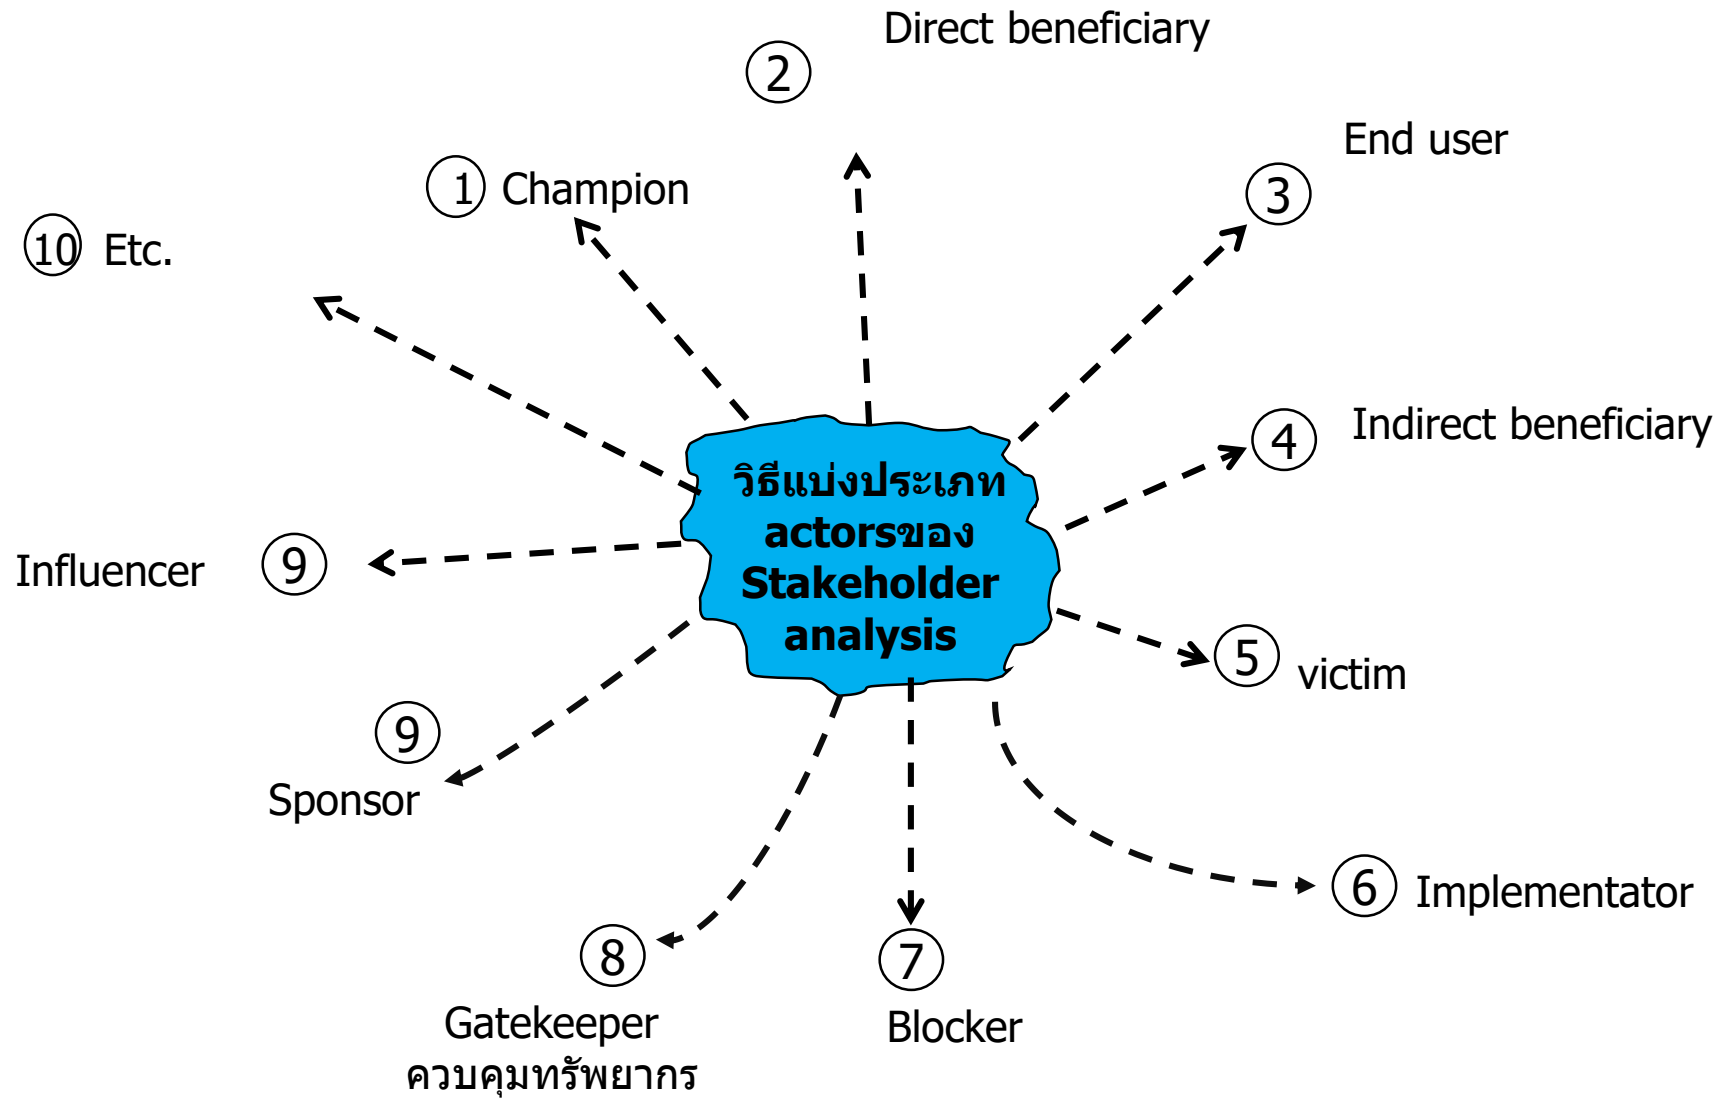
Direct beneficiary

2

End user

1 Champion

3

10 Etc.

Indirect beneficiary

4

วิธีแบ่งประเภท actorsของ Stakeholder analysis

Influencer

9

5 victim

9

Sponsor

6 Implementator

8

7

Gatekeeper
ควบคุมทรัพยากร

Blocker